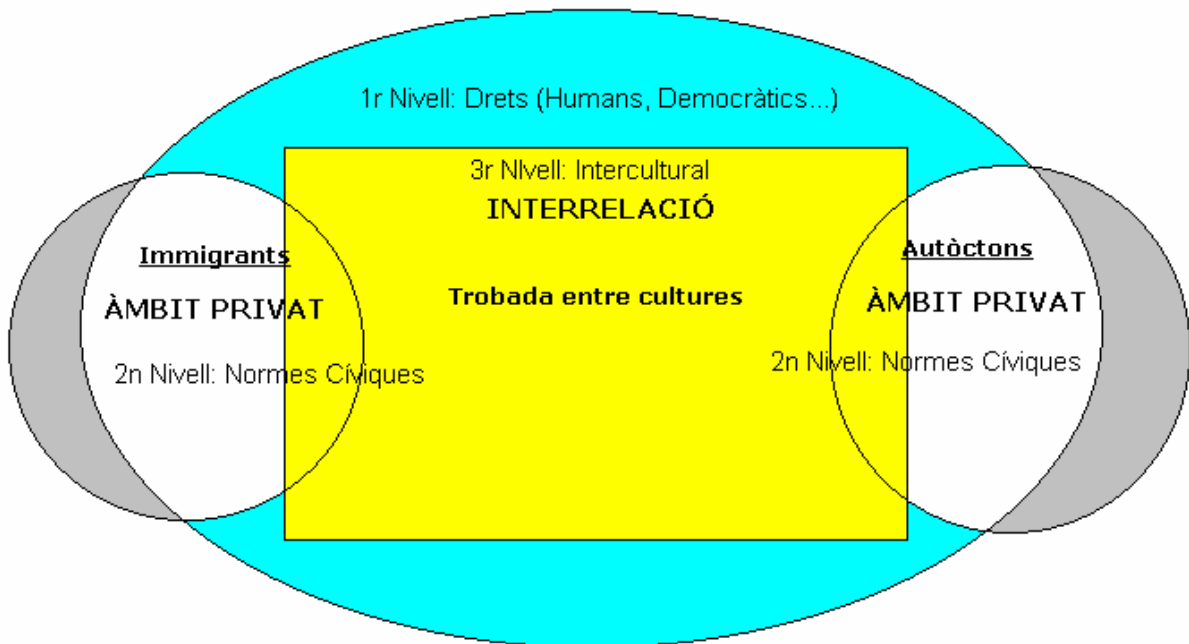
1r Nivell: Drets (Humans, Democràtics...)

3r Nivell: Intercultural

INTERRELACIÓ

Trobada entre cultures

Immigrants

ÀMBIT PRIVAT

2n Nivell: Normes Cíviques

Autòctons

ÀMBIT PRIVAT

2n Nivell: Normes Cíviques